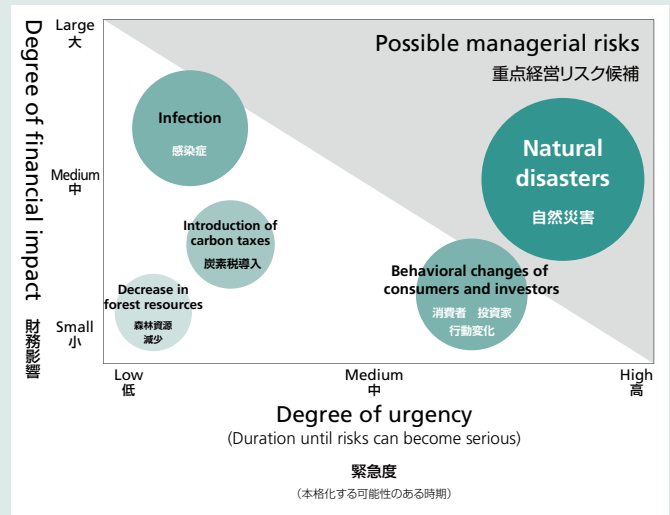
Degree of financial impact
財務影響

Large
大

Medium
中

Small
小

Possible managerial risks
重点経営リスク候補

Infection
感染症

Natural disasters
自然災害

Introduction of carbon taxes
炭素税導入

Decrease in forest resources
森林資源減少

Behavioral changes of consumers and investors
消費者 投資家 行動変化

Low
低

Medium
中

High
高

Degree of urgency
(Duration until risks can become serious)

緊急度
(本格化する可能性のある時期)